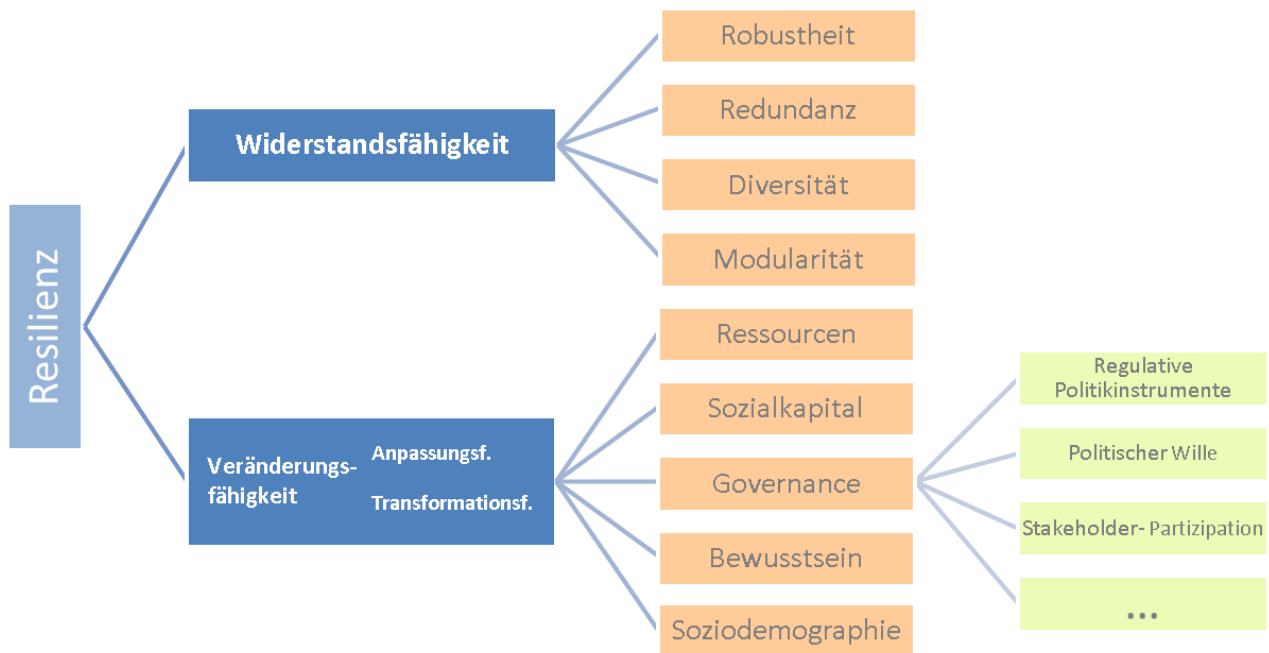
Resilienz

Widerstandsfähigkeit

Robustheit

Redundanz

Diversität

Modularität

Veränderungsfähigkeit

Anpassungsf.

Transformationsf.

Ressourcen

Sozialkapital

Governance

Bewusstsein

Soziodemographie

Regulative Politikinstrumente

Politischer Wille

Stakeholder- Partizipation

...